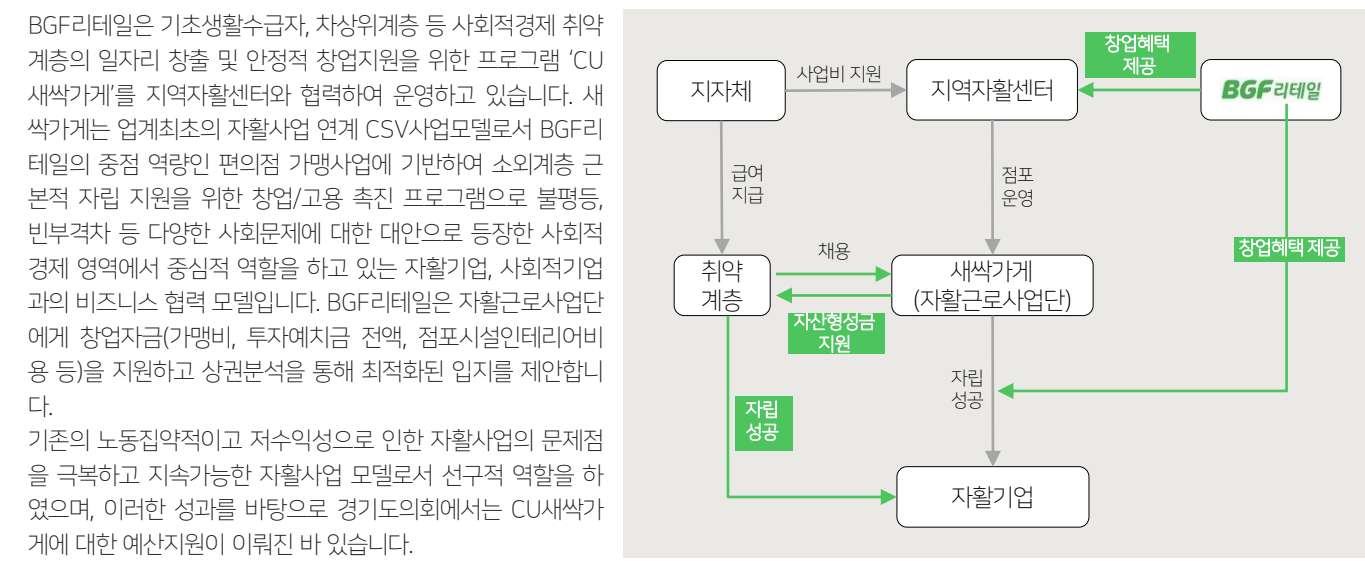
BGF리테일은 기초생활수급자, 차상위계층 등 사회적경제 취약계층의 일자리 창출 및 안정적 창업지원을 위한 프로그램 'CU 새싹가게'를 지역자활센터와 협력하여 운영하고 있습니다. 새싹가게는 업계최초의 자활사업 연계 CSV사업모델로서 BGF리테일의 중점 역량인 편의점 가맹사업에 기반하여 소외계층 근본적 자립 지원을 위한 창업/고용 촉진 프로그램으로 불평등, 빈부격차 등 다양한 사회문제에 대한 대안으로 등장한 사회적경제 영역에서 중심적 역할을 하고 있는 자활기업, 사회적기업과의 비즈니스 협력 모델입니다. BGF리테일은 자활근로사업단에게 창업자금(가맹비, 투자예치금 전액, 점포시설인테리어비용 등)을 지원하고 상권분석을 통해 최적화된 입지를 제안합니다.

기존의 노동집약적이고 저수익성으로 인한 자활사업의 문제점을 극복하고 지속가능한 자활사업 모델로서 선구적 역할을 하였으며, 이러한 성과를 바탕으로 경기도의회에서는 CU새싹가게에 대한 예산지원이 이뤄진 바 있습니다.

창업혜택 제공
지자체
사업비 지원
지역자활센터
BGF리테일
급여 지급
점포 운영
창업혜택 제공
채용
취약 계층
새싹가게 (자활근로사업단)
자산형성금 지원
자립 성공
자립 성공
자활기업